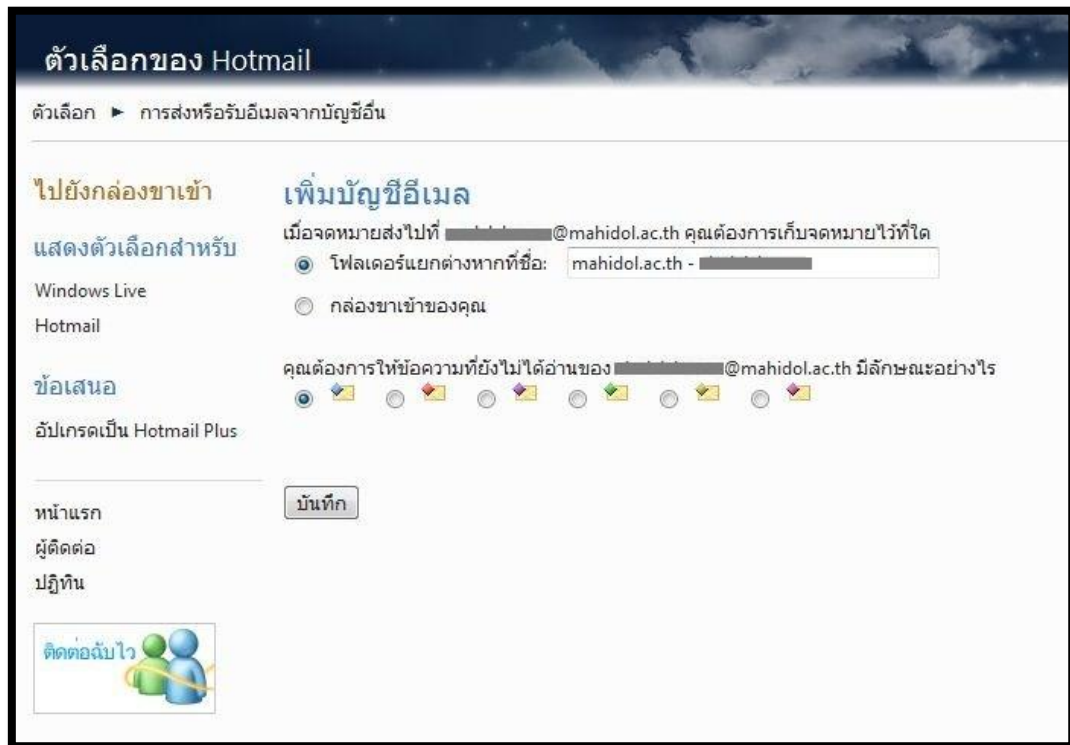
ตัวเลือกของ Hotmail

ตัวเลือก ► การส่งหรือรับอีเมลจากบัญชีอื่น

ไปยังกล่องขาเข้า

แสดงตัวเลือกสำหรับ

Windows Live

Hotmail

ข้อเสนอ

อัปเกรดเป็น Hotmail Plus

หน้าแรก

ผู้ติดต่อ

ปฏิทิน

ติดต่อฉับไว

เพิ่มบัญชีอีเมล

เมื่อจดหมายส่งไปที่ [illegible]@mahidol.ac.th คุณต้องการเก็บจดหมายไว้ที่ใด

โฟลเดอร์แยกต่างหากที่ชื่อ: mahidol.ac.th - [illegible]

กล่องขาเข้าของคุณ

คุณต้องการให้ข้อความที่ยังไม่ได้อ่านของ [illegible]@mahidol.ac.th มีลักษณะอย่างไร

บันทึก